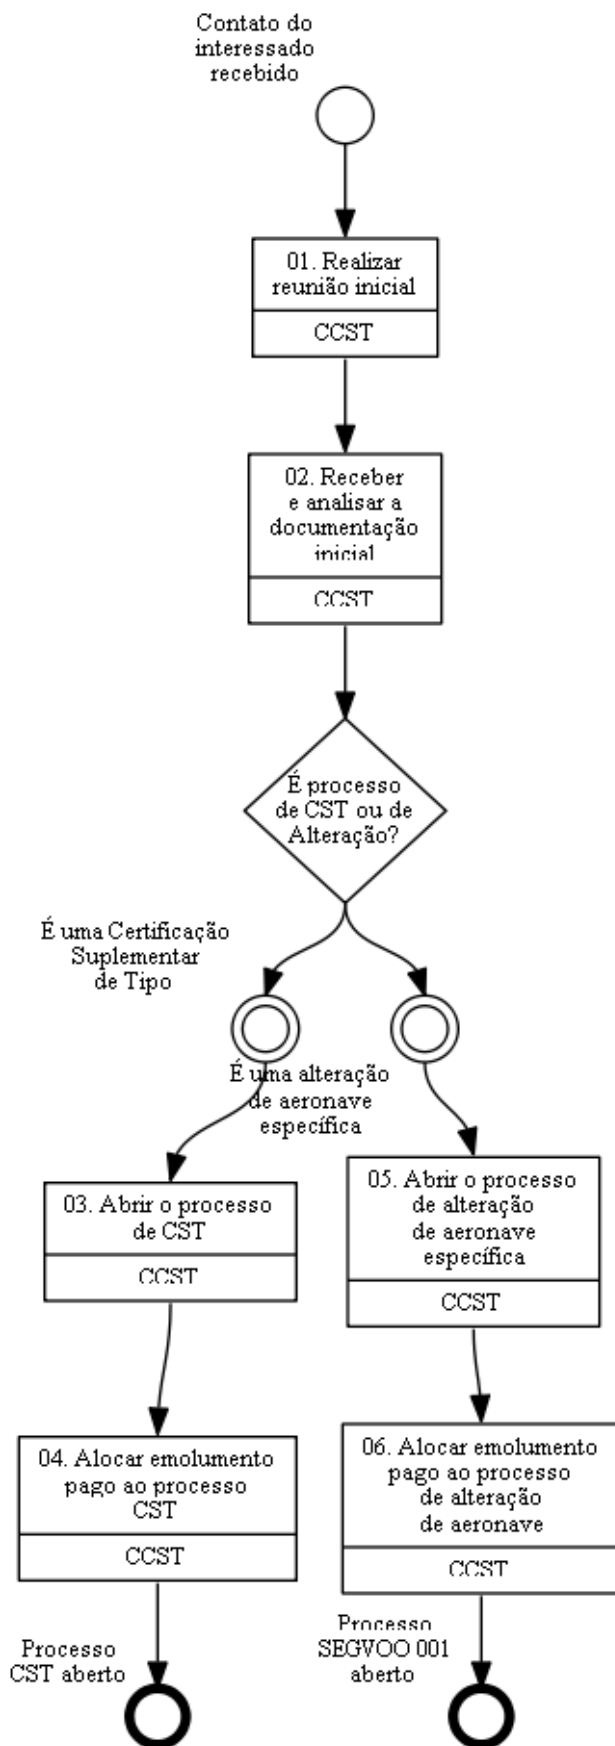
Contato do interessado recebido

01. Realizar reunião inicial

CCST

02. Receber e analisar a documentação inicial

CCST

É processo de CST ou de Alteração?

É uma Certificação Suplementar de Tipo

É uma alteração de aeronave específica

03. Abrir o processo de CST

CCST

05. Abrir o processo de alteração de aeronave específica

CCST

04. Alocar emolumento pago ao processo CST

CCST

06. Alocar emolumento pago ao processo de alteração de aeronave

CCST

Processo CST aberto

Processo SEGVOO 001 aberto